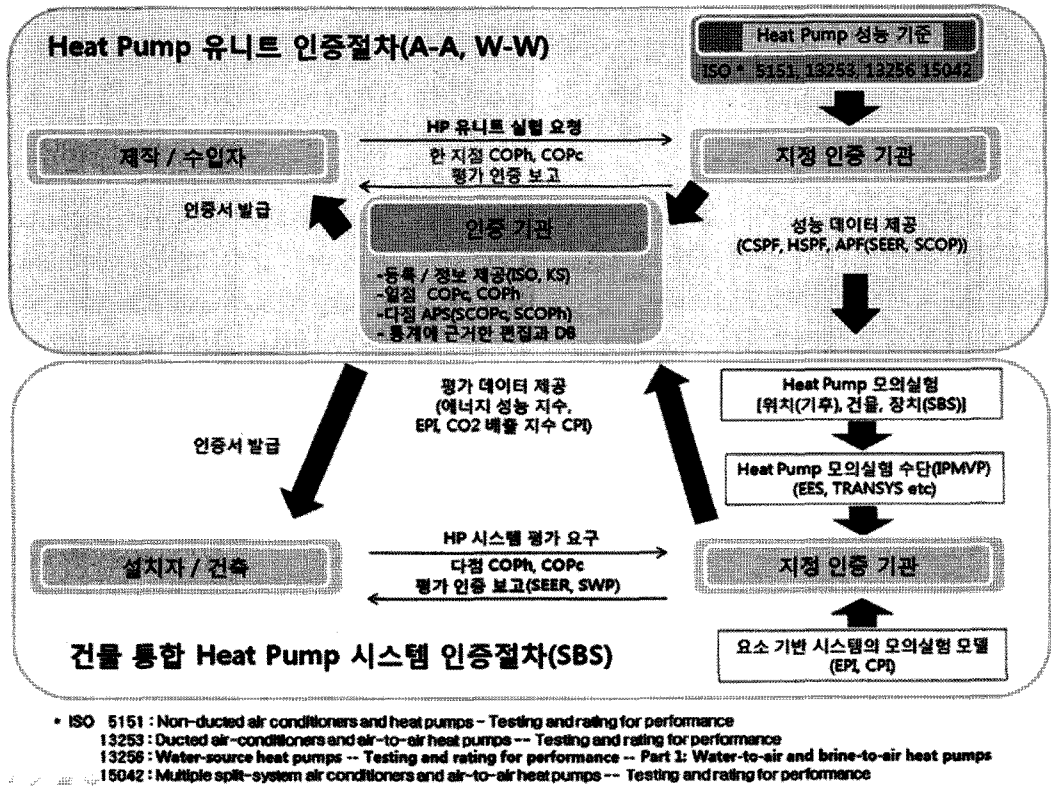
Heat Pump 유니트 인증절차(A-A, W-W)

Heat Pump 성능 기준

ISO * 5151, 13253, 13256 15042

HP 유니트 실험 요청

한 지점 COPh, COPc

평가 인증 보고

제작 / 수입자

지정 인증 기관

인증서 발급

인증 기관

성능 데이터 제공 (CSPF, HSPF, APF(SEER, SCOP))

-등록 / 정보 제공(ISO, KS)
-일점 COPc, COPh
-다점 APS(SCOPc, SCOPh)
- 통계에 근거한 편집과 DB

평가 데이터 제공 (에너지 성능 지수, EPI, CO2 배출 지수 CPI)

Heat Pump 모의실험 [위치(기후), 건물, 장치(SBS)]

인증서 발급

Heat Pump 모의실험 수단(IPMVP) (EES, TRANSYS etc)

HP 시스템 평가 요구

다점 COPh, COPc

평가 인증 보고(SEER, SWP)

설치자 / 건축

지정 인증 기관

건물 통합 Heat Pump 시스템 인증절차(SBS)

요소 기반 시스템의 모의실험 모델 (EPI, CPI)

* ISO 5151 : Non-ducted air conditioners and heat pumps - Testing and rating for performance
13253 : Ducted air-conditioners and air-to-air heat pumps -- Testing and rating for performance
13256 : Water-source heat pumps -- Testing and rating for performance -- Part 1: Water-to-air and brine-to-air heat pumps
15042 : Multiple split-system air conditioners and air-to-air heat pumps -- Testing and rating for performance